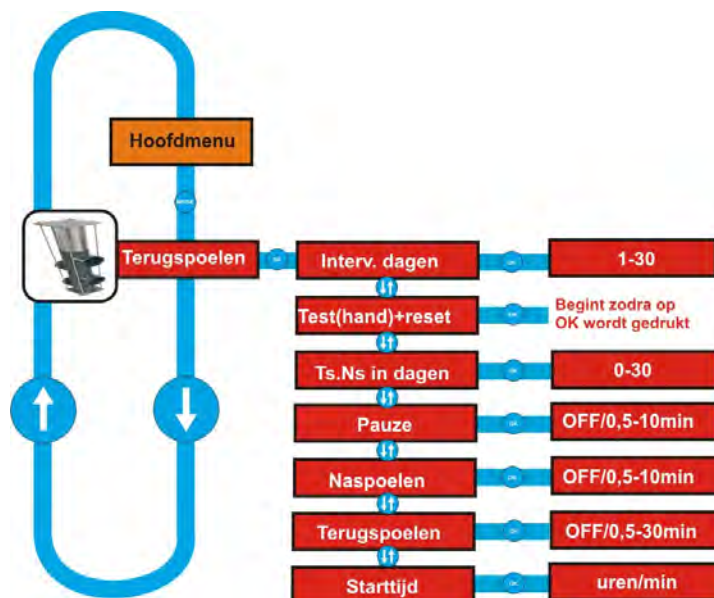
Hoofdmenu

menu

Terugspoelen

ok

Interv. dagen

ok

1-30

Test(hand)+reset

ok

Begint zodra op OK wordt gedrukt

Ts.Ns in dagen

ok

0-30

Pauze

ok

OFF/0,5-10min

Naspoelen

ok

OFF/0,5-10min

Terugspoelen

ok

OFF/0,5-30min

Starttijd

ok

uren/min